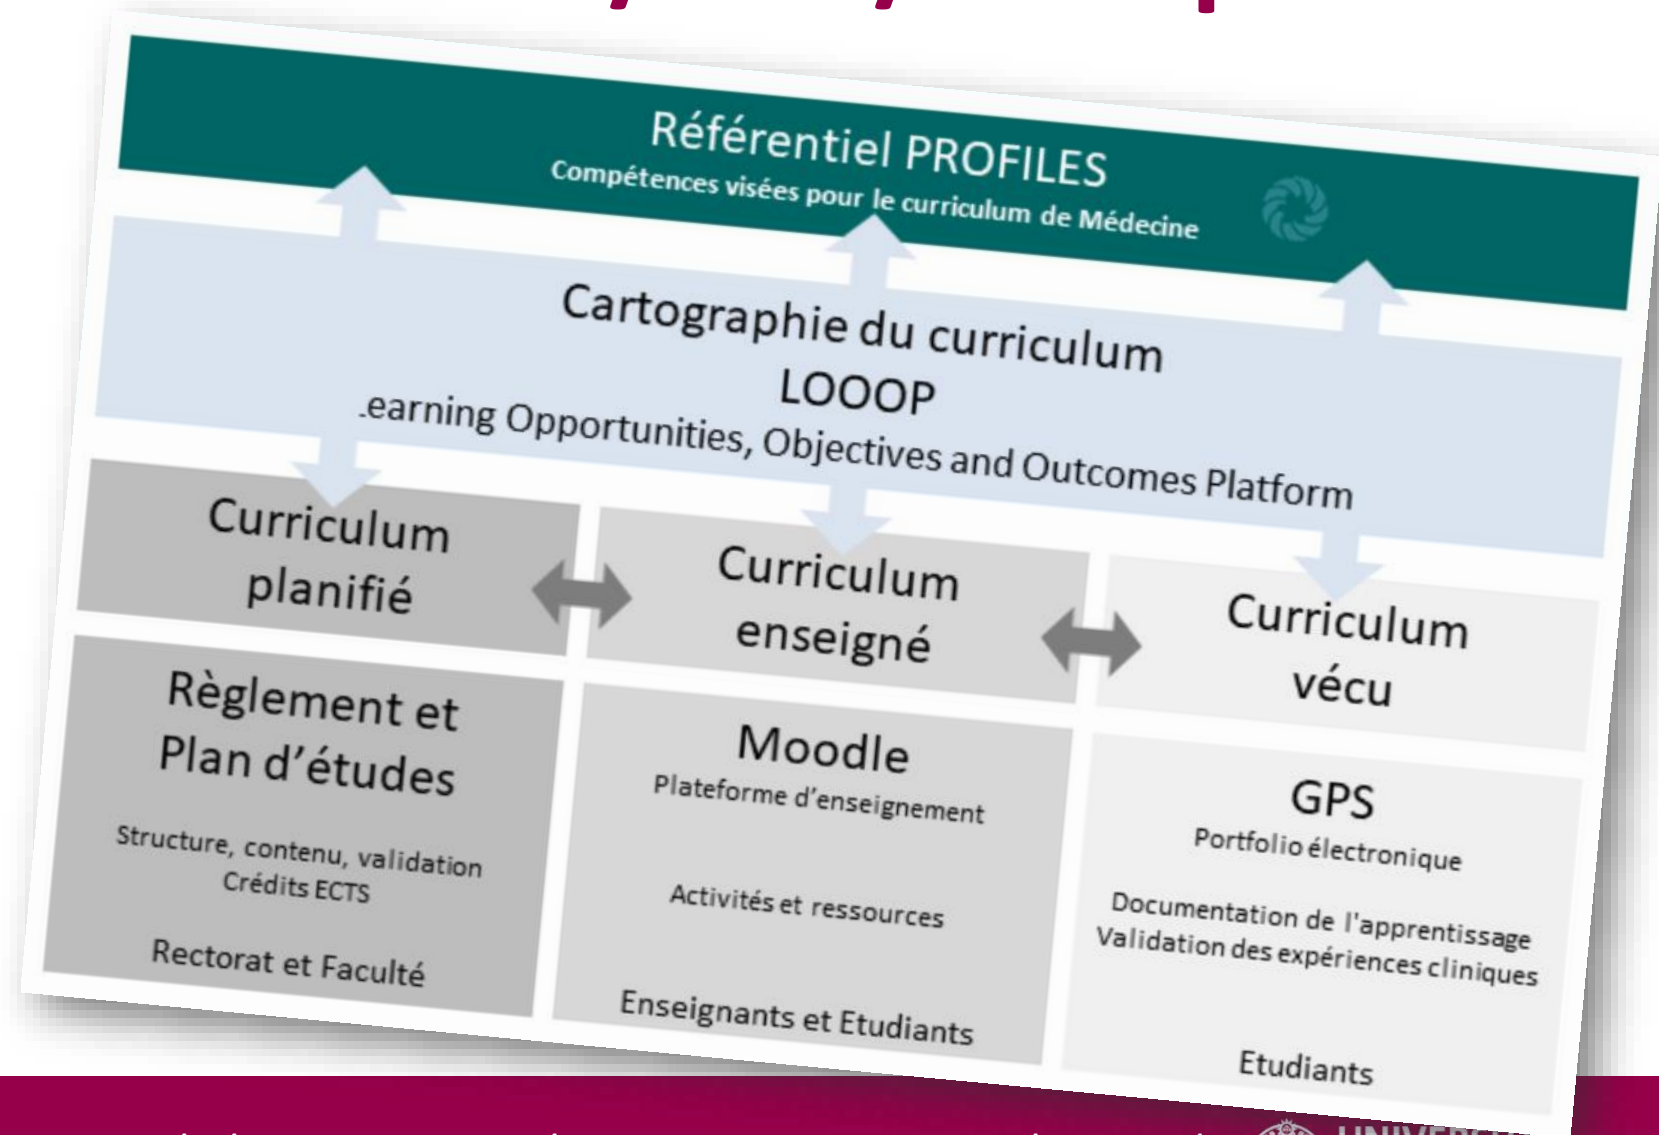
Référentiel PROFILES
Compétences visées pour le curriculum de Médecine

Cartographie du curriculum
LOOOP
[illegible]earning Opportunities, Objectives and Outcomes Platform

Curriculum planifié

Curriculum enseigné

Curriculum vécu

Règlement et Plan d'études

Structure, contenu, validation
Crédits ECTS

Rectorat et Faculté

Moodle
Plateforme d'enseignement

Activités et ressources

Enseignants et Etudiants

GPS
Portfolio électronique

Documentation de l'apprentissage
Validation des expériences cliniques

Etudiants